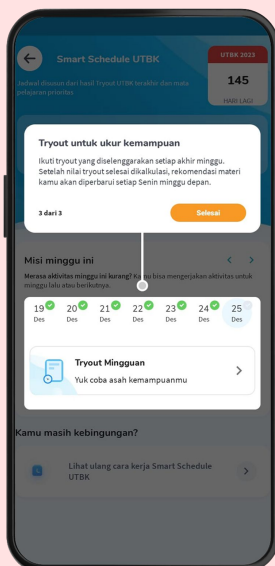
Smart Schedule UTBK

UTBK 2023
145
HARI LAGI

Jadwal disusun dari hasil Tryout UTBK terakhir dan mata pelajaran prioritas

Tryout untuk ukur kemampuan

Ikuti tryout yang diselenggarakan setiap akhir minggu. Setelah nilai tryout selesai dikalkulasi, rekomendasi materi kamu akan diperbarui setiap Senin minggu depan.

3 dari 3

Selesai

Misi minggu ini

Merasa aktivitas minggu ini kurang? Kamu bisa mengerjakan aktivitas untuk minggu lalu atau berikutnya.

19 Des
20 Des
21 Des
22 Des
23 Des
24 Des
25 Des

Tryout Mingguan
Yuk coba asah kemampuanmu

Kamu masih kebingungan?

Lihat ulang cara kerja Smart Schedule UTBK